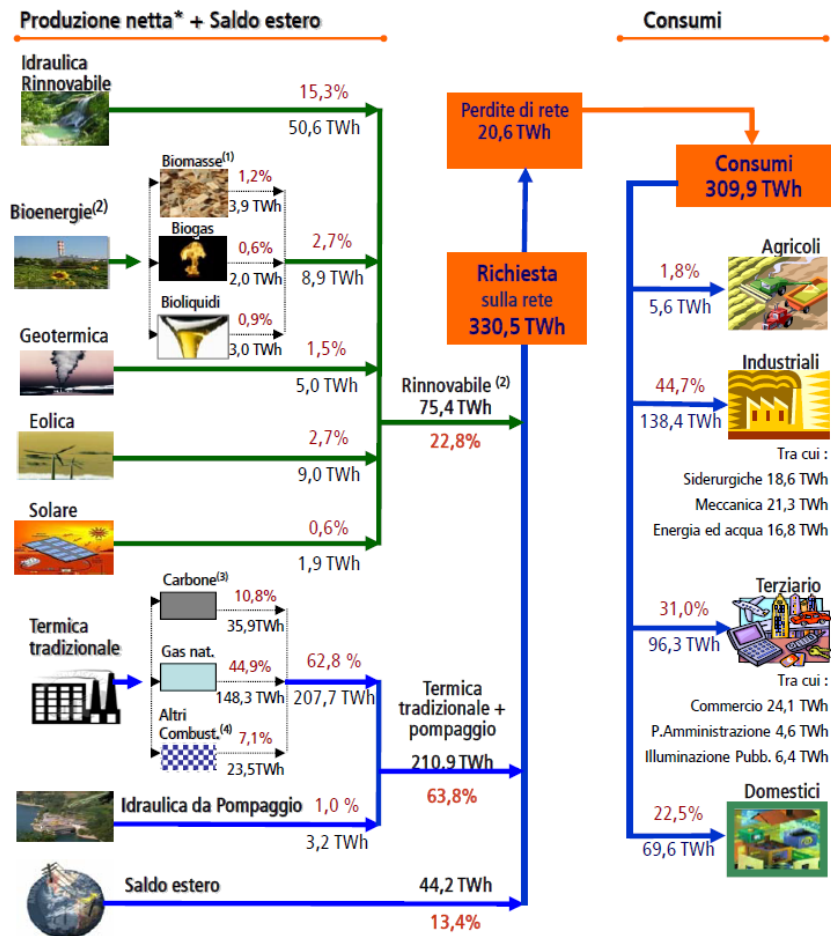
Produzione netta* + Saldo estero

Consumi

Idraulica Rinnovabile
15,3%
50,6 TWh

Bioenergie$^{(2)}$
Biomasse$^{(1)}$
1,2%
3,9 TWh
Biogas
0,6%
2,0 TWh
Bioliquidi
0,9%
3,0 TWh
2,7%
8,9 TWh

Geotermica
1,5%
5,0 TWh

Eolica
2,7%
9,0 TWh

Solare
0,6%
1,9 TWh

Rinnovabile $^{(2)}$
75,4 TWh
22,8%

Perdite di rete
20,6 TWh

Richiesta sulla rete
330,5 TWh

Consumi
309,9 TWh

Agricoli
1,8%
5,6 TWh

Industriali
44,7%
138,4 TWh
Tra cui :
Siderurgiche 18,6 TWh
Meccanica 21,3 TWh
Energia ed acqua 16,8 TWh

Termica tradizionale
Carbone$^{(3)}$
10,8%
35,9TWh
Gas nat.
44,9%
148,3 TWh
Altri Combust.$^{(4)}$
7,1%
23,5TWh
62,8 %
207,7 TWh

Termica tradizionale + pompaggio
210,9 TWh
63,8%

Terziario
31,0%
96,3 TWh
Tra cui :
Commercio 24,1 TWh
P.Amministrazione 4,6 TWh
Illuminazione Pubb. 6,4 TWh

Idraulica da Pompaggio
1,0 %
3,2 TWh

Domestici
22,5%
69,6 TWh

Saldo estero
44,2 TWh
13,4%